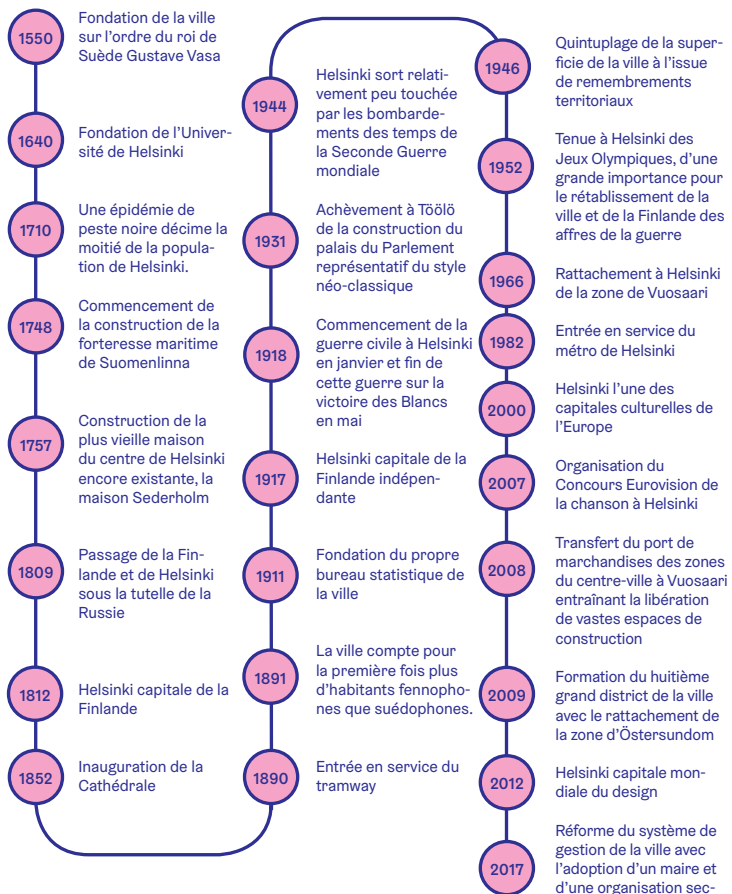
1550
Fondation de la ville sur l'ordre du roi de Suède Gustave Vasa

1640
Fondation de l'Université de Helsinki

1710
Une épidémie de peste noire décime la moitié de la population de Helsinki.

1748
Commencement de la construction de la forteresse maritime de Suomenlinna

1757
Construction de la plus vieille maison du centre de Helsinki encore existante, la maison Sederholm

1809
Passage de la Finlande et de Helsinki sous la tutelle de la Russie

1812
Helsinki capitale de la Finlande

1852
Inauguration de la Cathédrale

1944
Helsinki sort relativement peu touchée par les bombardements des temps de la Seconde Guerre mondiale

1931
Achèvement à Töölö de la construction du palais du Parlement représentatif du style néo-classique

1918
Commencement de la guerre civile à Helsinki en janvier et fin de cette guerre sur la victoire des Blancs en mai

1917
Helsinki capitale de la Finlande indépendante

1911
Fondation du propre bureau statistique de la ville

1891
La ville compte pour la première fois plus d'habitants fennophones que suédophones.

1890
Entrée en service du tramway

1946
Quintuplage de la superficie de la ville à l'issue de remembrements territoriaux

1952
Tenue à Helsinki des Jeux Olympiques, d'une grande importance pour le rétablissement de la ville et de la Finlande des affres de la guerre

1966
Rattachement à Helsinki de la zone de Vuosaari

1982
Entrée en service du métro de Helsinki

2000
Helsinki l'une des capitales culturelles de l'Europe

2007
Organisation du Concours Eurovision de la chanson à Helsinki

2008
Transfert du port de marchandises des zones du centre-ville à Vuosaari entraînant la libération de vastes espaces de construction

2009
Formation du huitième grand district de la ville avec le rattachement de la zone d'Östersundom

2012
Helsinki capitale mondiale du design

2017
Réforme du système de gestion de la ville avec l'adoption d'un maire et d'une organisation sec-